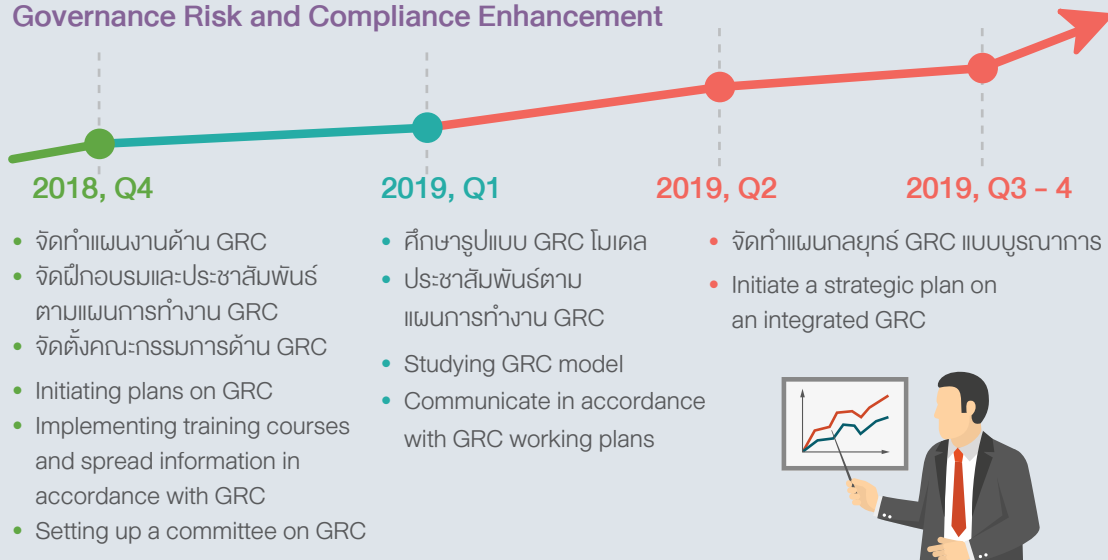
Governance Risk and Compliance Enhancement

2018, Q4

2019, Q1

2019, Q2

2019, Q3 – 4

• จัดทำแผนงานด้าน GRC
• จัดฝึกอบรมและประชาสัมพันธ์ตามแผนการทำงาน GRC
• จัดตั้งคณะกรรมการด้าน GRC
• Initiating plans on GRC
• Implementing training courses and spread information in accordance with GRC
• Setting up a committee on GRC

• ศึกษารูปแบบ GRC โมเดล
• ประชาสัมพันธ์ตามแผนการทำงาน GRC
• Studying GRC model
• Communicate in accordance with GRC working plans

• จัดทำแผนกลยุทธ์ GRC แบบบูรณาการ
• Initiate a strategic plan on an integrated GRC